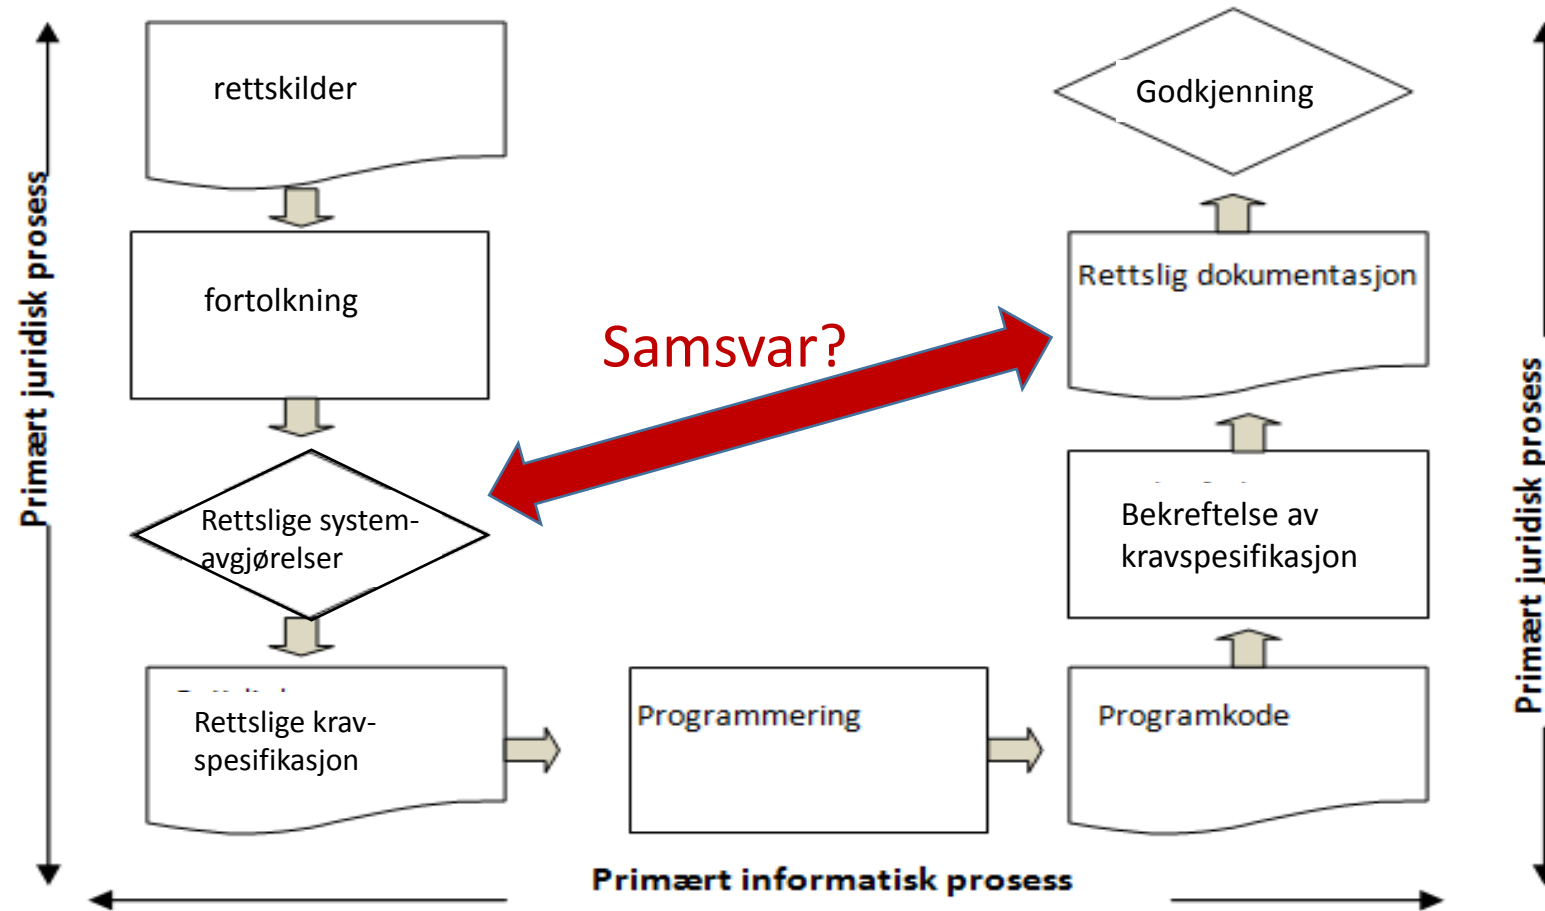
Primært juridisk prosess

rettskilder

fortolkning

Rettslige system-avgjørelser

Rettslige krav-spesifikasjon

Samsvar?

Programmering

Godkjenning

Rettslig dokumentasjon

Bekreftelse av kravspesifikasjon

Programkode

Primært juridisk prosess

Primært informatisk prosess